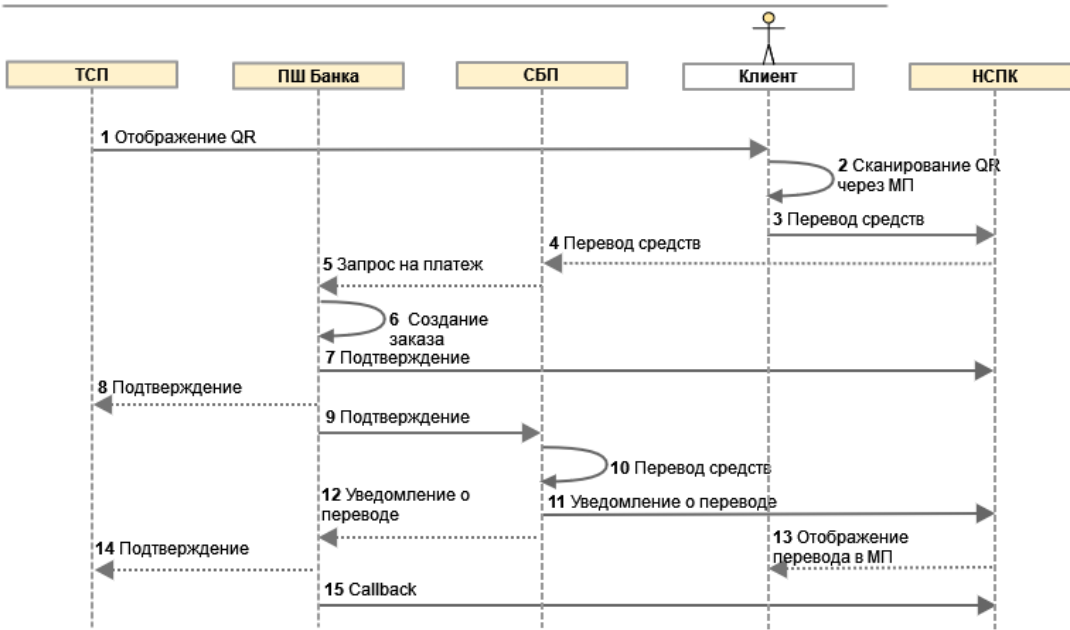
ТСП

ПШ Банка

СБП

Клиент

НСПК

1 Отображение QR

2 Сканирование QR через МП

3 Перевод средств

4 Перевод средств

5 Запрос на платеж

6 Создание заказа

7 Подтверждение

8 Подтверждение

9 Подтверждение

10 Перевод средств

12 Уведомление о переводе

11 Уведомление о переводе

13 Отображение перевода в МП

14 Подтверждение

15 Callback